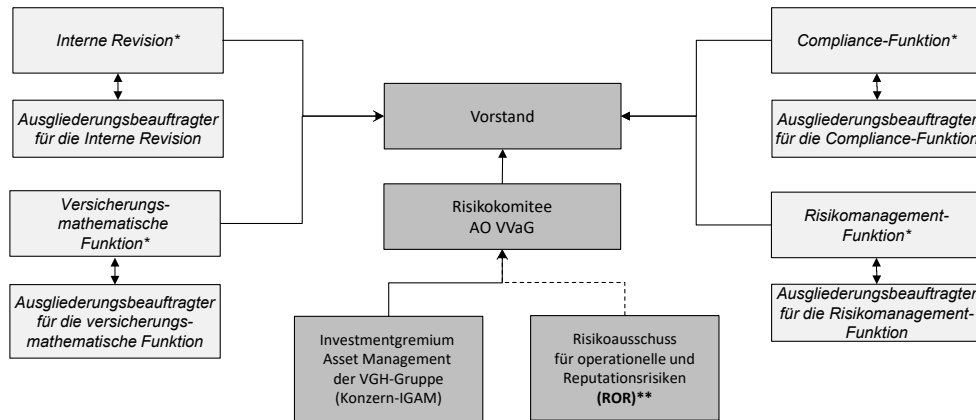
Interne Revision*

Ausgliederungsbeauftragter für die Interne Revision

Versicherungsmathematische Funktion*

Ausgliederungsbeauftragter für die versicherungsmathematische Funktion

Vorstand

Risikokomitee AO VVaG

Investmentgremium Asset Management der VGH-Gruppe (Konzern-IGAM)

Risikoausschuss für operationelle und Reputationsrisiken (ROR)**

Compliance-Funktion*

Ausgliederungsbeauftragter für die Compliance-Funktion

Risikomanagement-Funktion*

Ausgliederungsbeauftragter für die Risikomanagement-Funktion